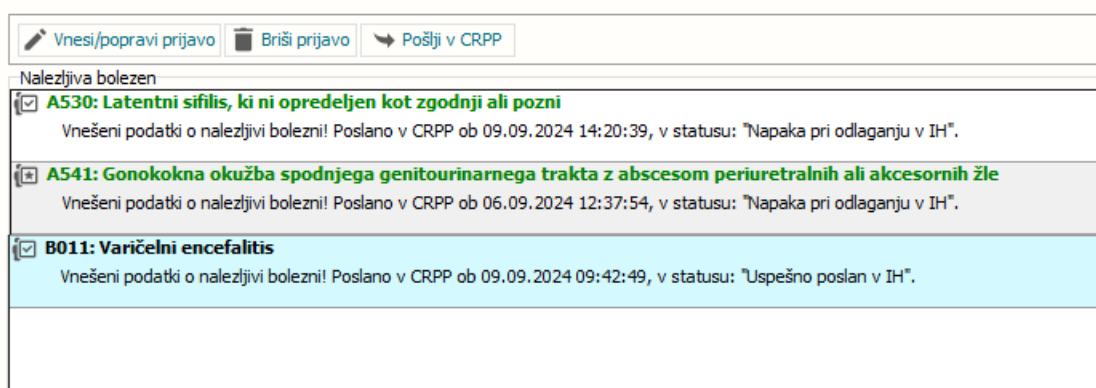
Vnesi/popravi prijavo Briši prijavo Pošlji v CRPP

Nalezljiva bolezen

A530: Latentni sifilis, ki ni opredeljen kot zgodnji ali pozni

Vnešeni podatki o nalezljivi bolezni! Poslano v CRPP ob 09.09.2024 14:20:39, v statusu: "Napaka pri odlaganju v IH".

A541: Gonokokna okužba spodnjega genitourinarnega trakta z abscesom periuretralnih ali akcesornih žle

Vnešeni podatki o nalezljivi bolezni! Poslano v CRPP ob 06.09.2024 12:37:54, v statusu: "Napaka pri odlaganju v IH".

B011: Varičelni encefalitis

Vnešeni podatki o nalezljivi bolezni! Poslano v CRPP ob 09.09.2024 09:42:49, v statusu: "Uspešno poslan v IH".